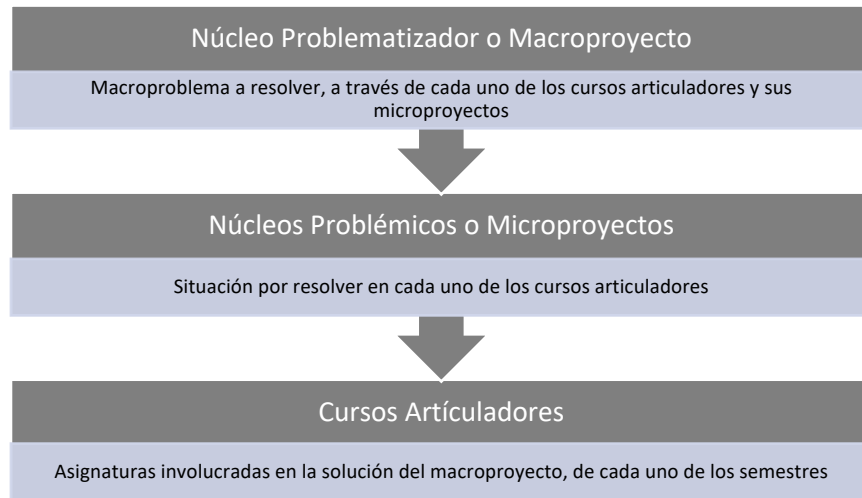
Núcleo Problematizador o Macroproyecto

Macroproblema a resolver, a través de cada uno de los cursos articuladores y sus microproyectos

Núcleos Problémicos o Microproyectos

Situación por resolver en cada uno de los cursos articuladores

Cursos Artículadores

Asignaturas involucradas en la solución del macroproyecto, de cada uno de los semestres